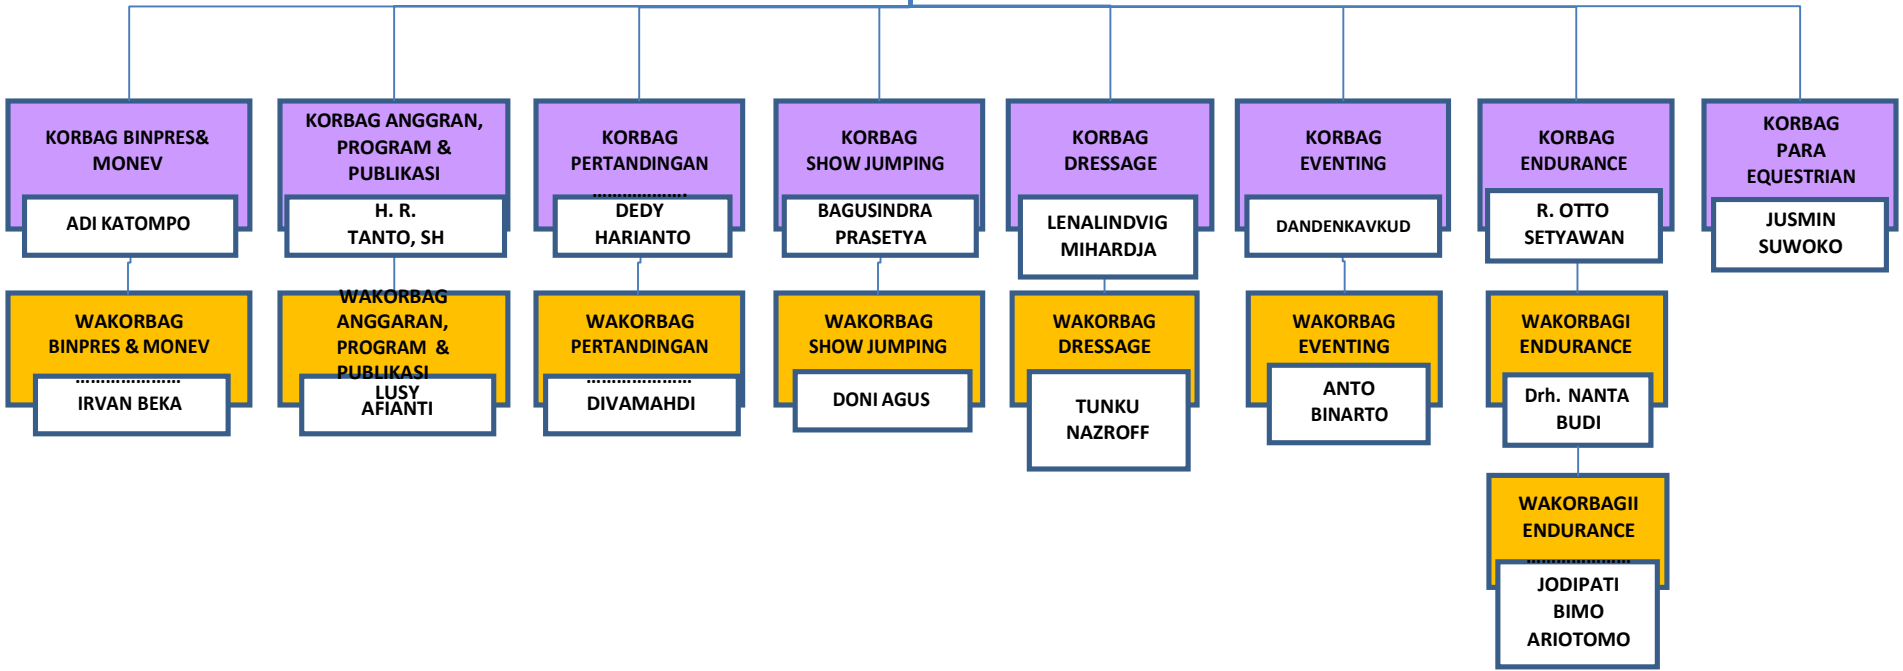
KORBAG BINPRES& MONEV

ADI KATOMPO

WAKORBAG BINPRES & MONEV
.....................
IRVAN BEKA

KORBAG ANGGRAN, PROGRAM & PUBLIKASI

H. R. TANTO, SH

WAKORBAG ANGGARAN, PROGRAM & PUBLIKASI

LUSY AFIANTI

KORBAG PERTANDINGAN
....................
DEDY HARIANTO

WAKORBAG PERTANDINGAN
....................
DIVAMAHDI

KORBAG SHOW JUMPING

BAGUSINDRA PRASETYA

WAKORBAG SHOW JUMPING

DONI AGUS

KORBAG DRESSAGE

LENALINDVIG MIHARDJA

WAKORBAG DRESSAGE

TUNKU NAZROFF

KORBAG EVENTING

DANDENKAVKUD

WAKORBAG EVENTING

ANTO BINARTO

KORBAG ENDURANCE

R. OTTO SETYAWAN

WAKORBAGI ENDURANCE

Drh. NANTA BUDI

WAKORBAGII ENDURANCE
....................
JODIPATI BIMO ARIOTOMO

KORBAG PARA EQUESTRIAN

JUSMIN SUWOKO